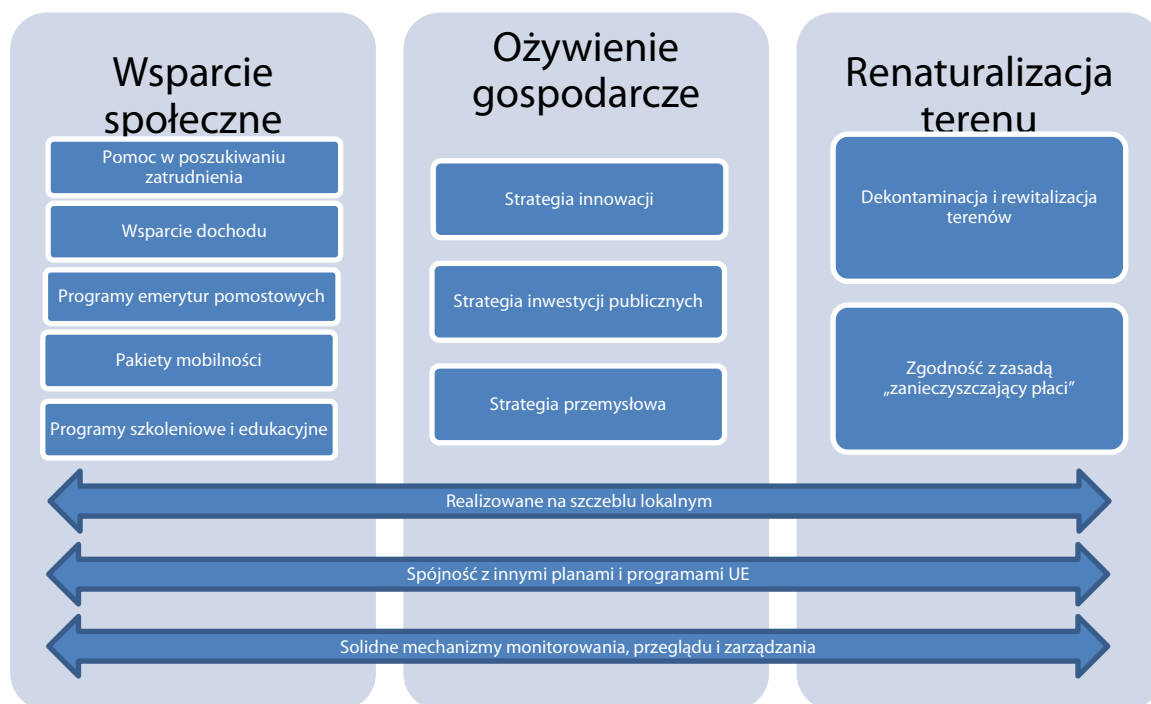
Wsparcie społeczne

Pomoc w poszukiwaniu zatrudnienia

Wsparcie dochodu

Programy emerytur pomostowych

Pakiety mobilności

Programy szkoleniowe i edukacyjne

Ożywienie gospodarcze

Strategia innowacji

Strategia inwestycji publicznych

Strategia przemysłowa

Renaturalizacja terenu

Dekontaminacja i rewitalizacja terenów

Zgodność z zasadą „zanieczyszczający płaci"

Realizowane na szczeblu lokalnym

Spójność z innymi planami i programami UE

Solidne mechanizmy monitorowania, przeglądu i zarządzania